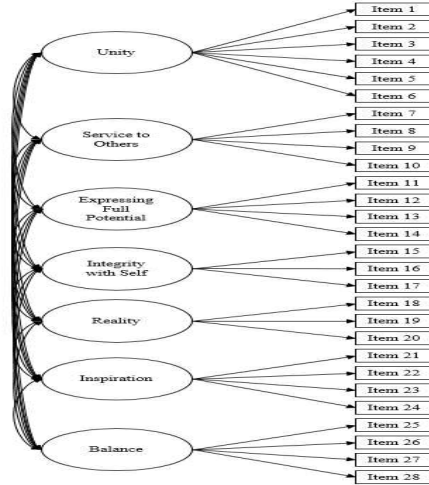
Unity

Item 1
Item 2
Item 3
Item 4
Item 5
Item 6

Service to Others

Item 7
Item 8
Item 9
Item 10

Expressing Full Potential

Item 11
Item 12
Item 13
Item 14

Integrity with Self

Item 15
Item 16
Item 17

Reality

Item 18
Item 19
Item 20

Inspiration

Item 21
Item 22
Item 23
Item 24

Balance

Item 25
Item 26
Item 27
Item 28